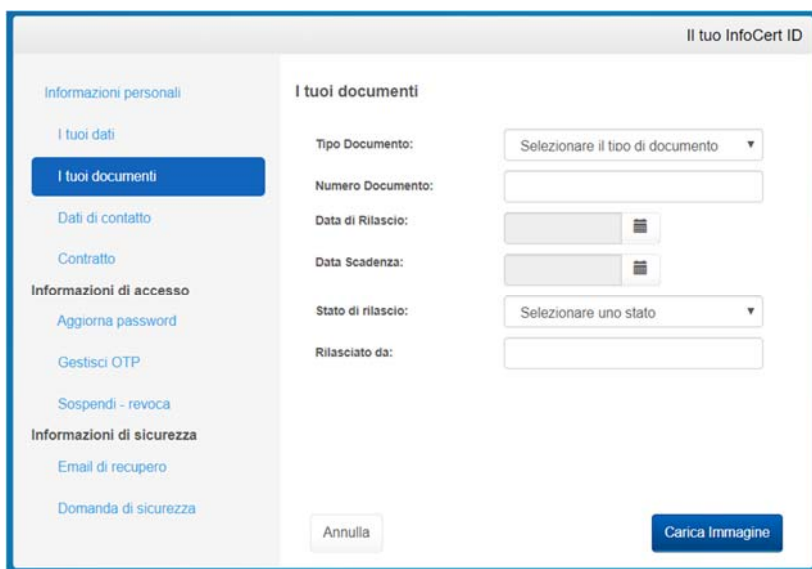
Il tuo InfoCert ID

Informazioni personali

I tuoi dati

I tuoi documenti

Dati di contatto

Contratto

Informazioni di accesso

Aggiorna password

Gestisci OTP

Sospendi - revoca

Informazioni di sicurezza

Email di recupero

Domanda di sicurezza

I tuoi documenti

Tipo Documento: Selezionare il tipo di documento

Numero Documento:

Data di Rilascio:

Data Scadenza:

Stato di rilascio: Selezionare uno stato

Rilasciato da:

Annulla

Carica Immagine